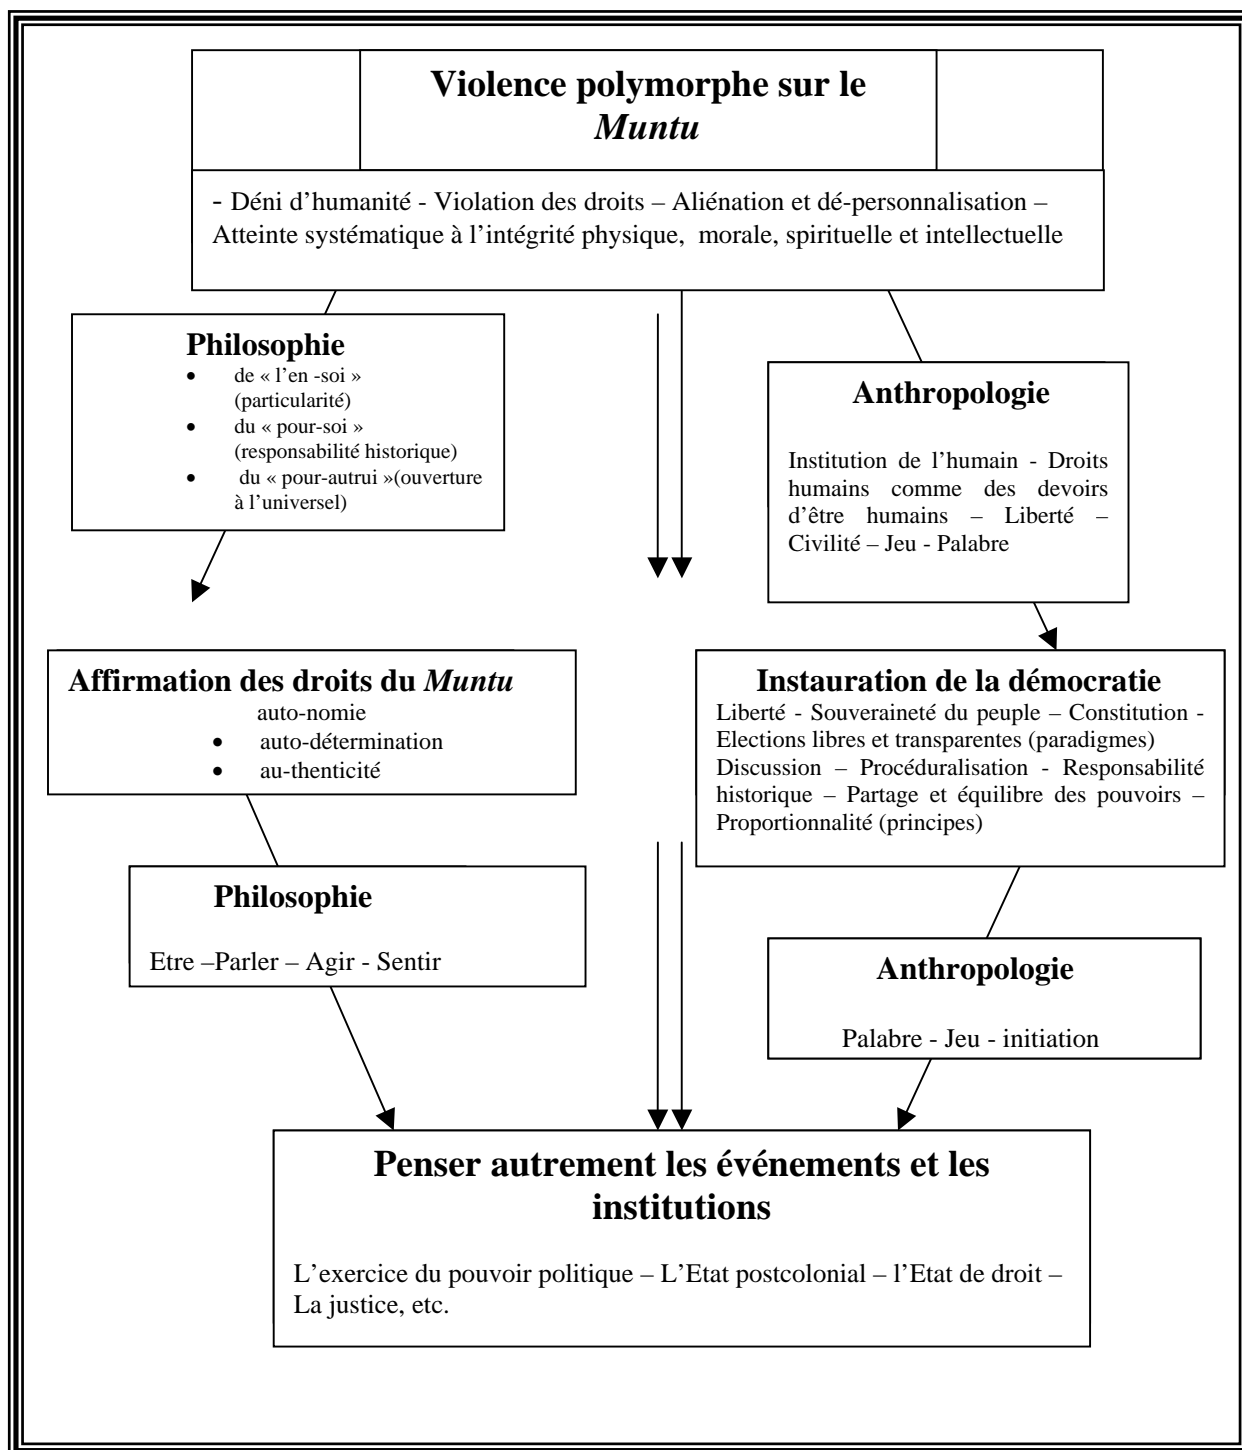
Violence polymorphe sur le *Muntu*

- Déni d'humanité - Violation des droits – Aliénation et dé-personnalisation – Atteinte systématique à l'intégrité physique, morale, spirituelle et intellectuelle

**Philosophie**
- de « l'en -soi » (particularité)
- du « pour-soi » (responsabilité historique)
- du « pour-autrui »(ouverture à l'universel)

**Anthropologie**

Institution de l'humain - Droits humains comme des devoirs d'être humains – Liberté – Civilité – Jeu - Palabre

**Affirmation des droits du *Muntu***
auto-nomie
- auto-détermination
- au-thenticité

**Instauration de la démocratie**
Liberté - Souveraineté du peuple – Constitution - Elections libres et transparentes (paradigmes) Discussion – Procéduralisation - Responsabilité historique – Partage et équilibre des pouvoirs – Proportionnalité (principes)

**Philosophie**

Etre –Parler – Agir - Sentir

**Anthropologie**

Palabre - Jeu - initiation

**Penser autrement les événements et les institutions**

L'exercice du pouvoir politique – L'Etat postcolonial – l'Etat de droit – La justice, etc.